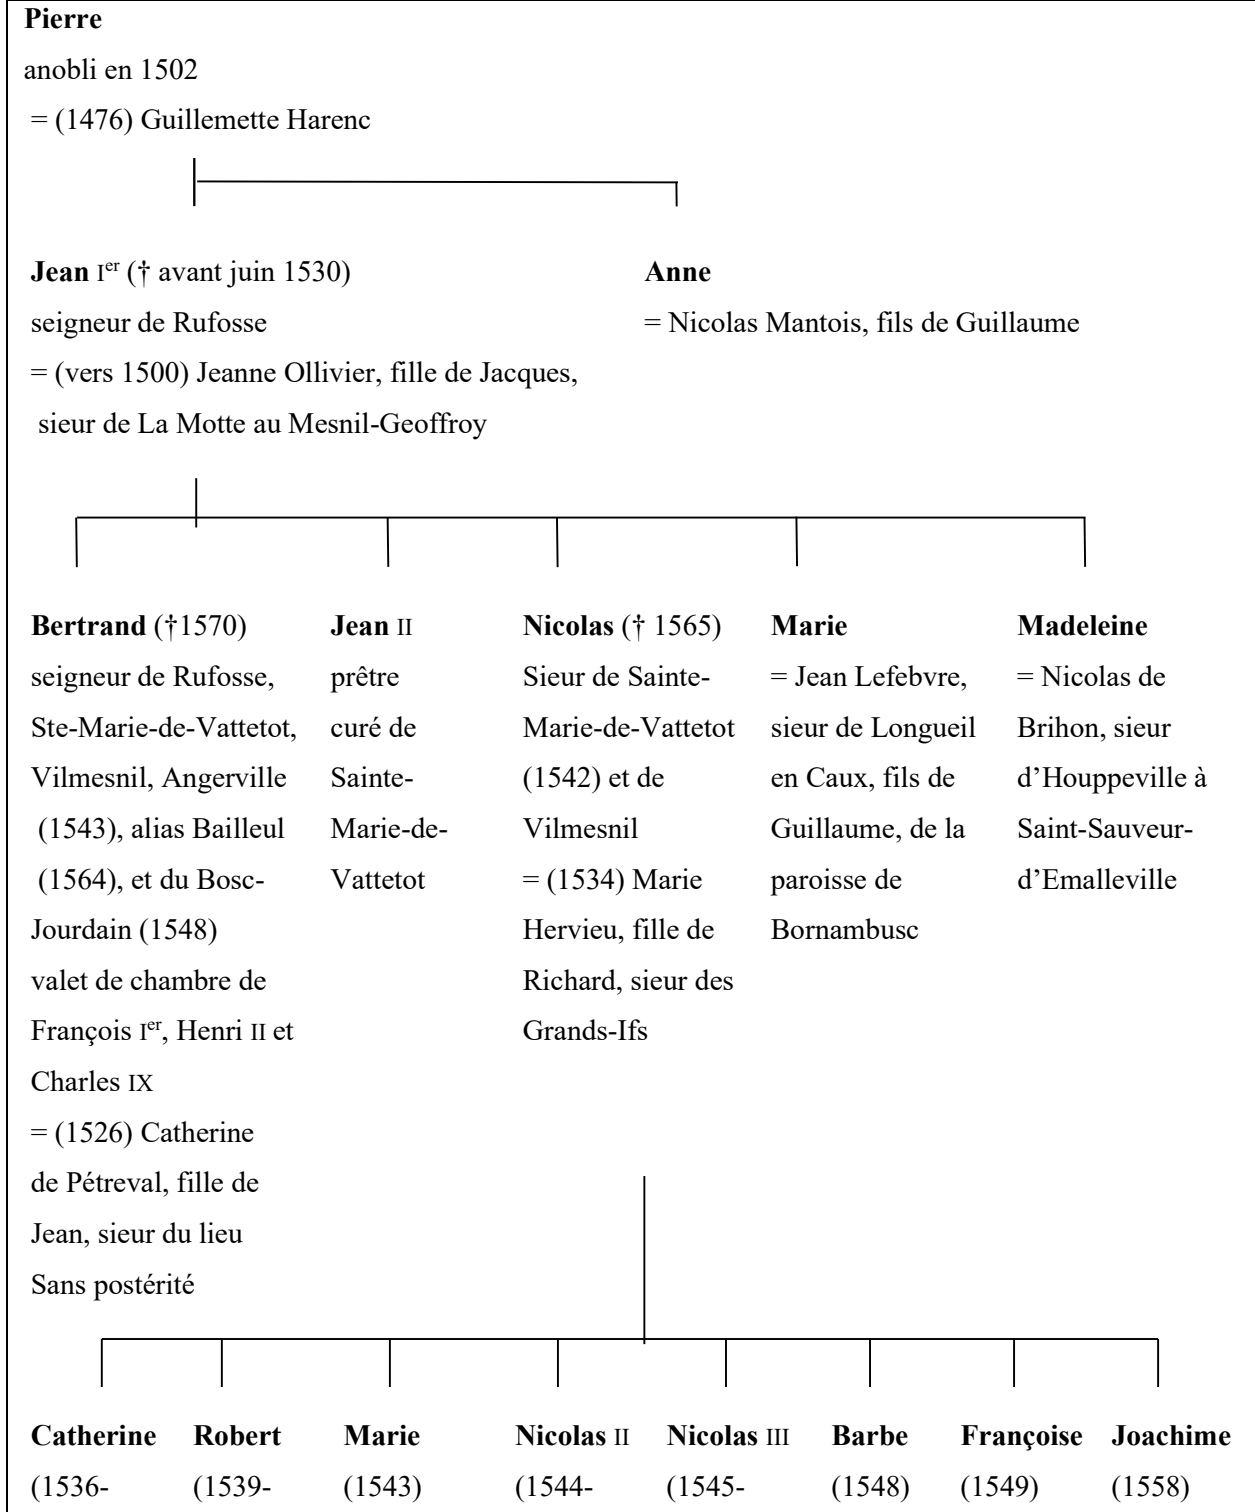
**Pierre**
anobli en 1502
= (1476) Guillemette Harenc

**Jean** I^er^ († avant juin 1530)
seigneur de Rufosse
= (vers 1500) Jeanne Ollivier, fille de Jacques, sieur de La Motte au Mesnil-Geoffroy

**Anne**
= Nicolas Mantois, fils de Guillaume

**Bertrand** (†1570)
seigneur de Rufosse, Ste-Marie-de-Vattetot, Vilmesnil, Angerville (1543), alias Bailleul (1564), et du Bosc-Jourdain (1548)
valet de chambre de François I^er^, Henri II et Charles IX
= (1526) Catherine de Pétreval, fille de Jean, sieur du lieu
Sans postérité

**Jean** II
prêtre curé de Sainte-Marie-de-Vattetot

**Nicolas** († 1565)
Sieur de Sainte-Marie-de-Vattetot (1542) et de Vilmesnil
= (1534) Marie Hervieu, fille de Richard, sieur des Grands-Ifs

**Marie**
= Jean Lefebvre, sieur de Longueil en Caux, fils de Guillaume, de la paroisse de Bornambusc

**Madeleine**
= Nicolas de Brihon, sieur d'Houppeville à Saint-Sauveur-d'Emalleville

| **Catherine** | **Robert** | **Marie** | **Nicolas** II | **Nicolas** III | **Barbe** | **Françoise** | **Joachime** |
|---|---|---|---|---|---|---|---|
| (1536- | (1539- | (1543) | (1544- | (1545- | (1548) | (1549) | (1558) |